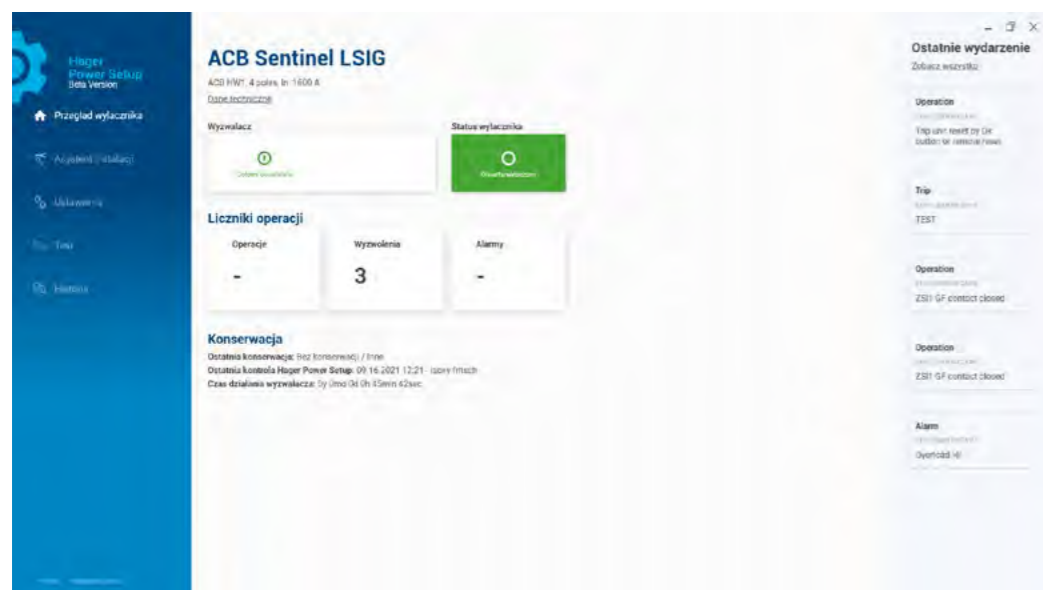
Hager
Power Setup
Beta Version

Przegląd wyłącznika

Asystent instalacji

Ustawienia

Test

Historia

ACB Sentinel LSIG

ACB HW1, 4 poles, In 1600 A

Dane techniczne

Wyzwalacz

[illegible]

Status wyłącznika

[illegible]

Liczniki operacji

Operacje

-

Wyzwolenia

3

Alarmy

-

Konserwacja

Ostatnia konserwacja: Bez konserwacji / Inne

Ostatnia kontrola Hager Power Setup: 09.16.2021 12:21 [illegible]

Czas działania wyzwalacza: 0y 0mo 0d 0h 45min 42sec

Ostatnie wydarzenie

Zobacz wszystko

Operation

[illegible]

Trip unit reset by OK button or remote reset

Trip

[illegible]

TEST

Operation

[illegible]

ZSI GF contact closed

Operation

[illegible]

ZSI GF contact closed

Alarm

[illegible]

Overload IR